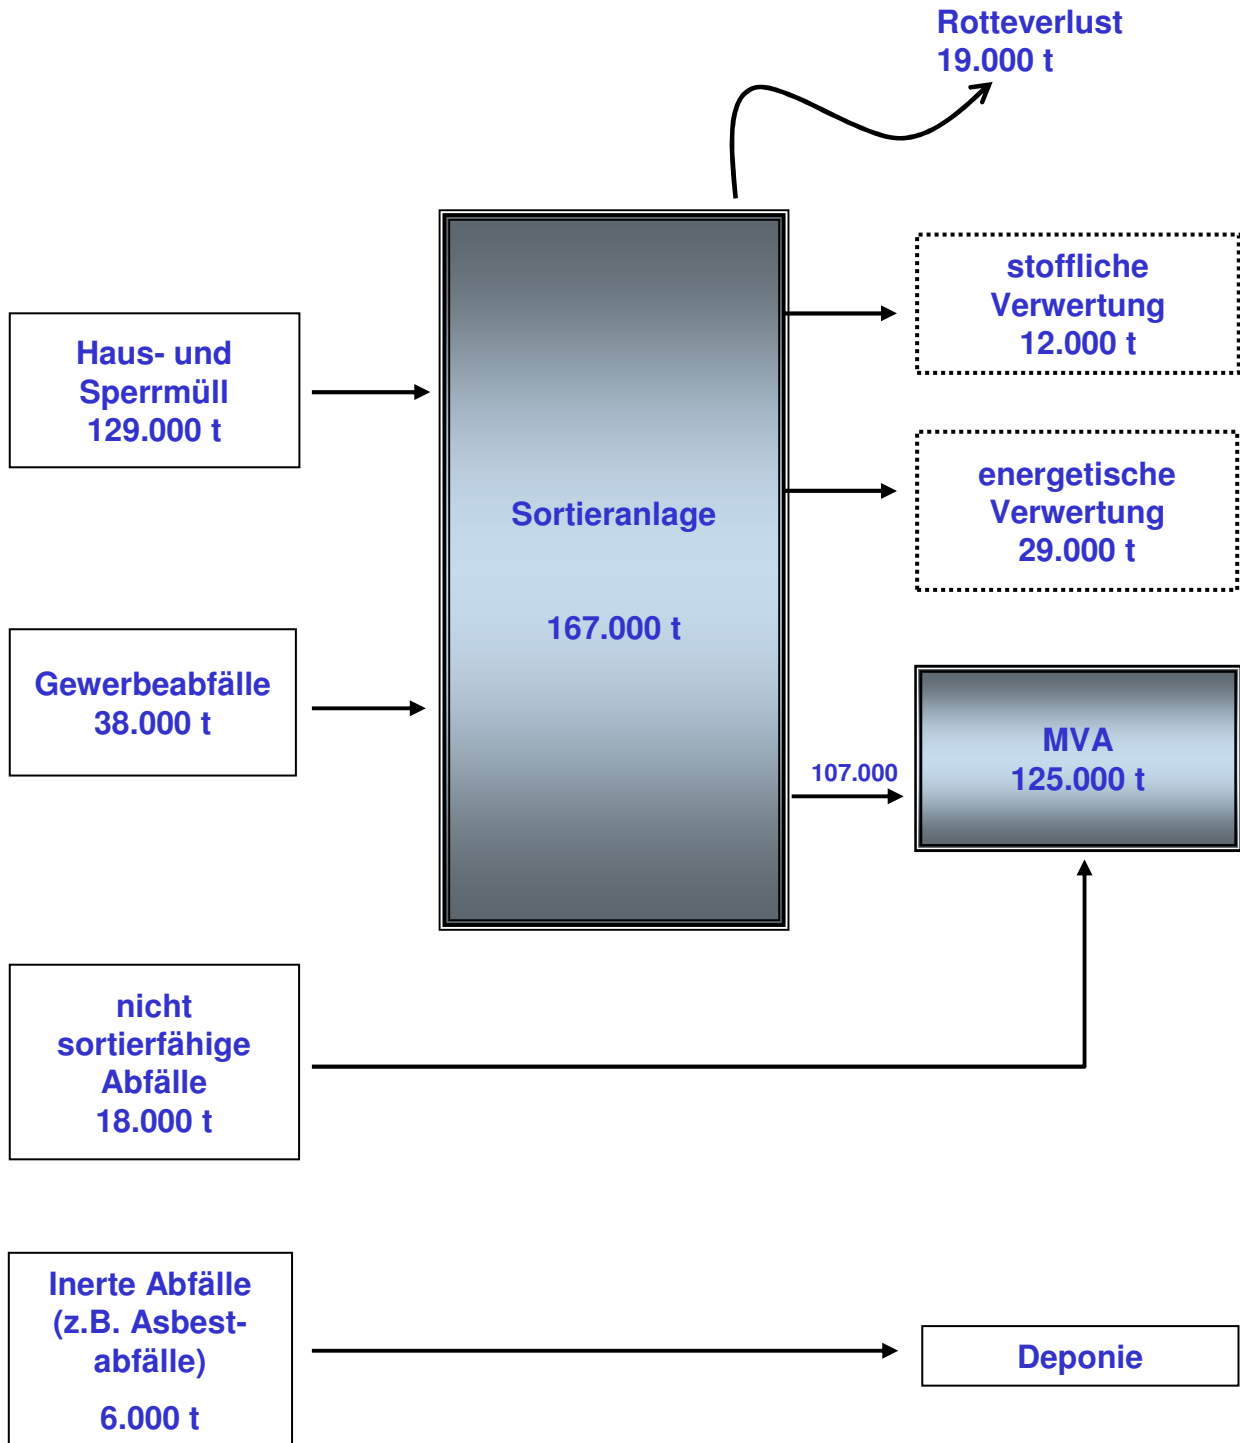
Rotteverlust
19.000 t

Haus- und Sperrmüll
129.000 t

Sortieranlage

167.000 t

stoffliche Verwertung
12.000 t

energetische Verwertung
29.000 t

Gewerbeabfälle
38.000 t

107.000

MVA
125.000 t

nicht sortierfähige Abfälle
18.000 t

Inerte Abfälle (z.B. Asbestabfälle)

6.000 t

Deponie